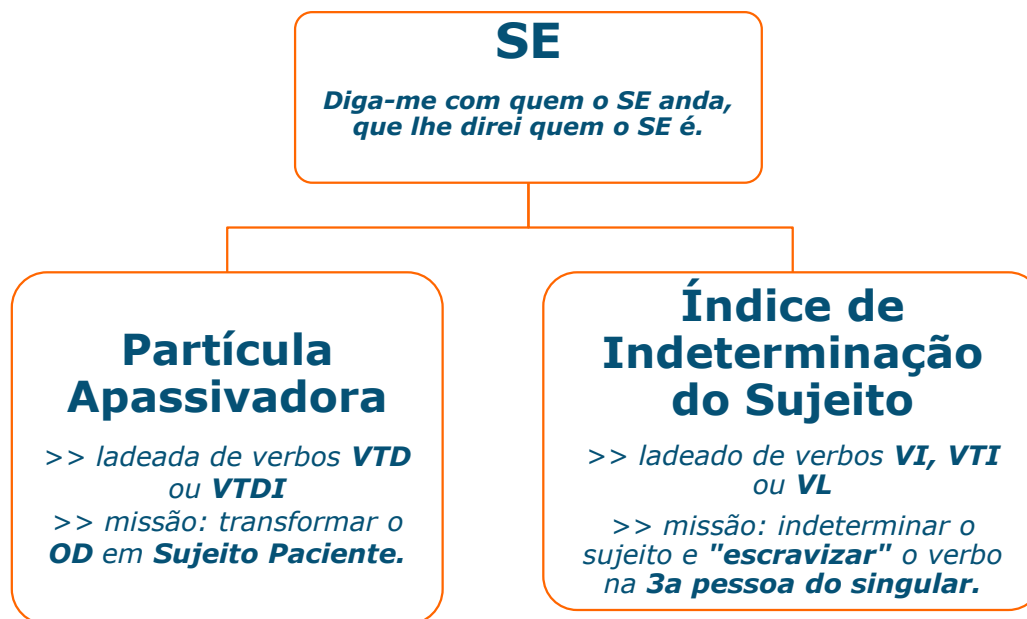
SE

Diga-me com quem o SE anda, que lhe direi quem o SE é.

Partícula Apassivadora

>> ladeada de verbos VTD ou VTDI
>> missão: transformar o OD em Sujeito Paciente.

Índice de Indeterminação do Sujeito

>> ladeado de verbos VI, VTI ou VL
>> missão: indeterminar o sujeito e "escravizar" o verbo na 3a pessoa do singular.